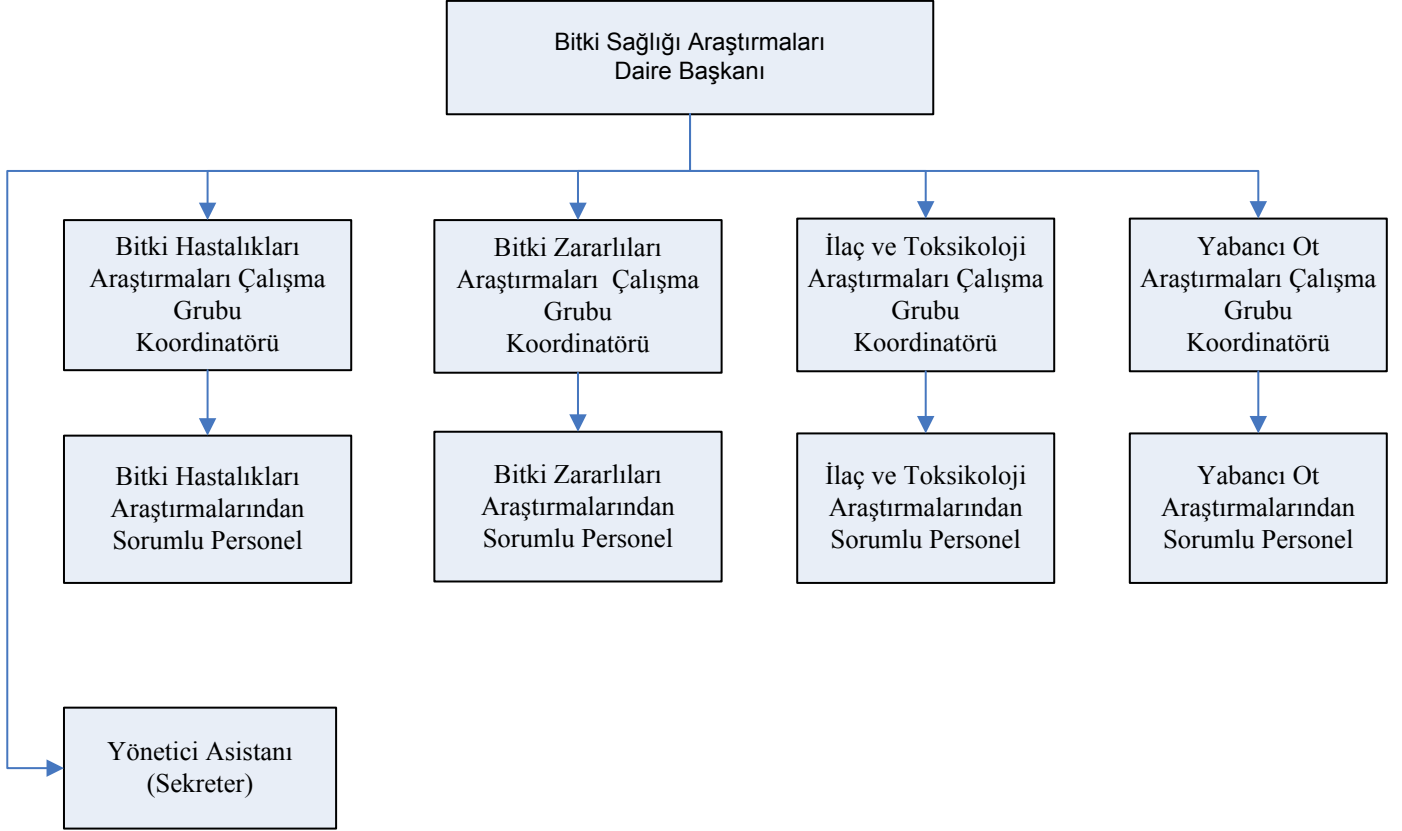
Bitki Sağlığı Araştırmaları Daire Başkanı

Bitki Hastalıkları Araştırmaları Çalışma Grubu Koordinatörü

Bitki Zararlıları Araştırmaları Çalışma Grubu Koordinatörü

İlaç ve Toksikoloji Araştırmaları Çalışma Grubu Koordinatörü

Yabancı Ot Araştırmaları Çalışma Grubu Koordinatörü

Bitki Hastalıkları Araştırmalarından Sorumlu Personel

Bitki Zararlıları Araştırmalarından Sorumlu Personel

İlaç ve Toksikoloji Araştırmalarından Sorumlu Personel

Yabancı Ot Araştırmalarından Sorumlu Personel

Yönetici Asistanı (Sekreter)